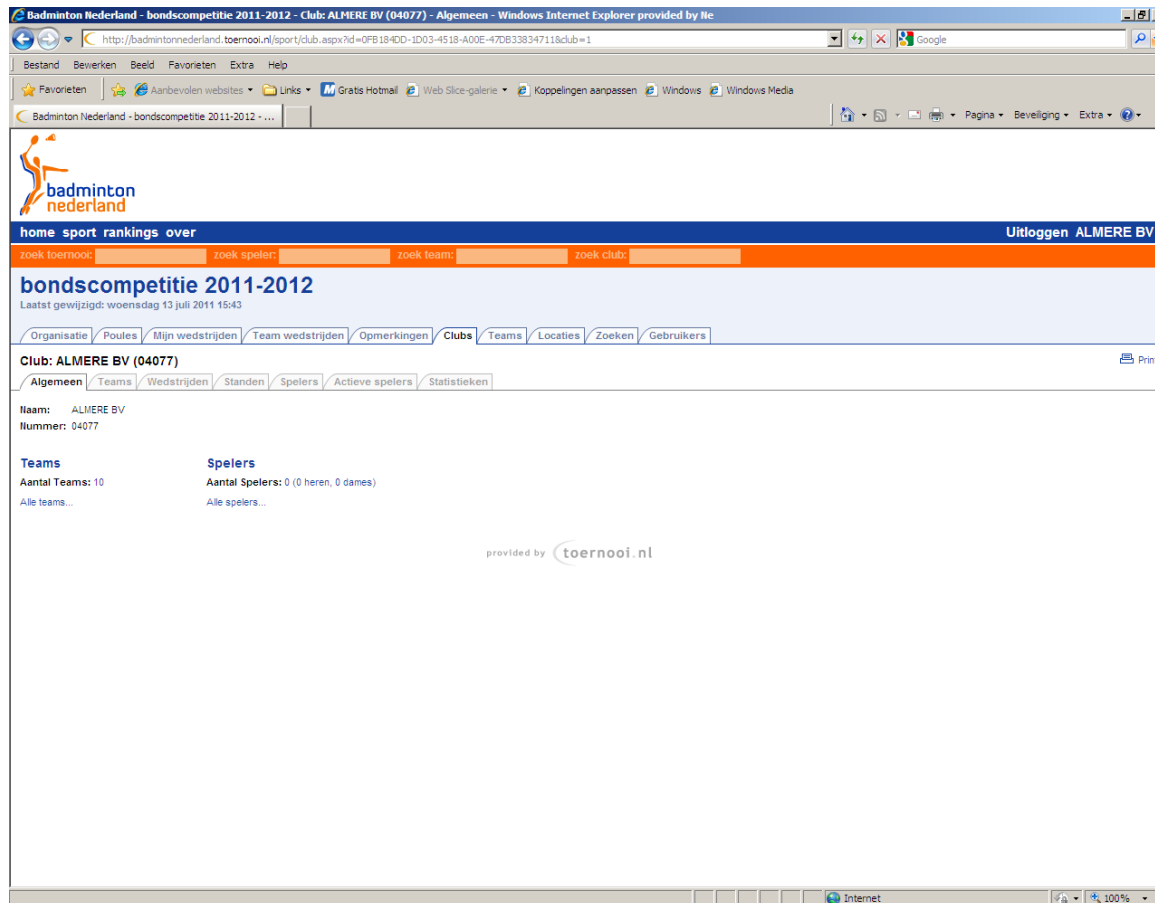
Badminton Nederland - bondscompetitie 2011-2012 - Club: ALMERE BV (04077) - Algemeen - Windows Internet Explorer provided by Ne

http://badmintonnederland.toernooi.nl/sport/club.aspx?id=0FB184DD-1D03-4518-A00E-47DB33834711&club=1

Google

Bestand Bewerken Beeld Favorieten Extra Help

Favorieten | Aanbevolen websites | Links | Gratis Hotmail | Web Slice-galerie | Koppelingen aanpassen | Windows | Windows Media

Badminton Nederland - bondscompetitie 2011-2012 - ...

Pagina | Beveiliging | Extra

badminton nederland

home sport rankings over

Uitloggen ALMERE BV

zoek toernooi: zoek speler: zoek team: zoek club:

bondscompetitie 2011-2012

Laatst gewijzigd: woensdag 13 juli 2011 15:43

Organisatie | Poules | Mijn wedstrijden | Team wedstrijden | Opmerkingen | Clubs | Teams | Locaties | Zoeken | Gebruikers

Club: ALMERE BV (04077)

Prin

Algemeen | Teams | Wedstrijden | Standen | Spelers | Actieve spelers | Statistieken

Naam: ALMERE BV
Nummer: 04077

Teams
Aantal Teams: 10
Alle teams...

Spelers
Aantal Spelers: 0 (0 heren, 0 dames)
Alle spelers...

provided by toernooi.nl

Internet | 100%